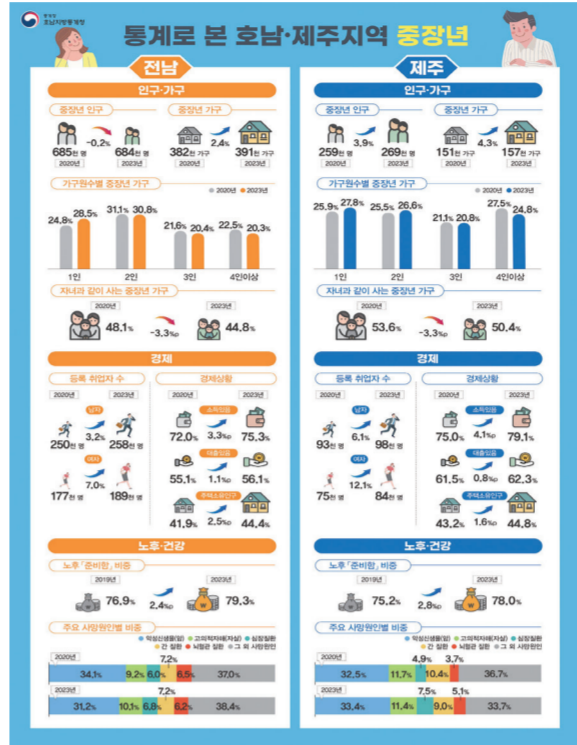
행정청
호남지방통계청

통계로 본 호남·제주지역 중장년

전남

인구·가구

중장년 인구
685천 명
2020년
-0.2%
684천 명
2023년

중장년 가구
382천 가구
2020년
2.4%
391천 가구
2023년

가구원수별 중장년 가구
2020년 2023년

| | 2020년 | 2023년 |
|---|---|---|
| 1인 | 24.8% | 28.5% |
| 2인 | 31.1% | 30.8% |
| 3인 | 21.6% | 20.4% |
| 4인이상 | 22.5% | 20.3% |

자녀와 같이 사는 중장년 가구
2020년
48.1%
-3.3%p
2023년
44.8%

경제

등록 취업자 수
2020년 2023년
남자
250천 명
3.2%
258천 명
여자
177천 명
7.0%
189천 명

경제상황
2020년 2023년
소득있음
72.0%
3.3%p
75.3%
대출있음
55.1%
1.1%p
56.1%
주택소유인구
41.9%
2.5%p
44.4%

노후·건강

노후 '준비함' 비중
2019년
76.9%
2.4%p
2023년
79.3%

주요 사망원인별 비중
악성신생물(암) 고의적자해(자살) 심장질환 간 질환 뇌혈관 질환 그 외 사망원인

2020년
34.1% 9.2% 6.0% 7.2% 6.5% 37.0%

2023년
31.2% 10.1% 6.8% 7.2% 6.2% 38.4%

제주

인구·가구

중장년 인구
259천 명
2020년
3.9%
269천 명
2023년

중장년 가구
151천 가구
2020년
4.3%
157천 가구
2023년

가구원수별 중장년 가구
2020년 2023년

| | 2020년 | 2023년 |
|---|---|---|
| 1인 | 25.9% | 27.8% |
| 2인 | 25.5% | 26.6% |
| 3인 | 21.1% | 20.8% |
| 4인이상 | 27.5% | 24.8% |

자녀와 같이 사는 중장년 가구
2020년
53.6%
-3.3%p
2023년
50.4%

경제

등록 취업자 수
2020년 2023년
남자
93천 명
6.1%
98천 명
여자
75천 명
12.1%
84천 명

경제상황
2020년 2023년
소득있음
75.0%
4.1%p
79.1%
대출있음
61.5%
0.8%p
62.3%
주택소유인구
43.2%
1.6%p
44.8%

노후·건강

노후 '준비함' 비중
2019년
75.2%
2.8%p
2023년
78.0%

주요 사망원인별 비중
악성신생물(암) 고의적자해(자살) 심장질환 간 질환 뇌혈관 질환 그 외 사망원인

2020년
32.5% 11.7% 4.9% 10.4% 3.7% 36.7%

2023년
33.4% 11.4% 7.5% 9.0% 5.1% 33.7%